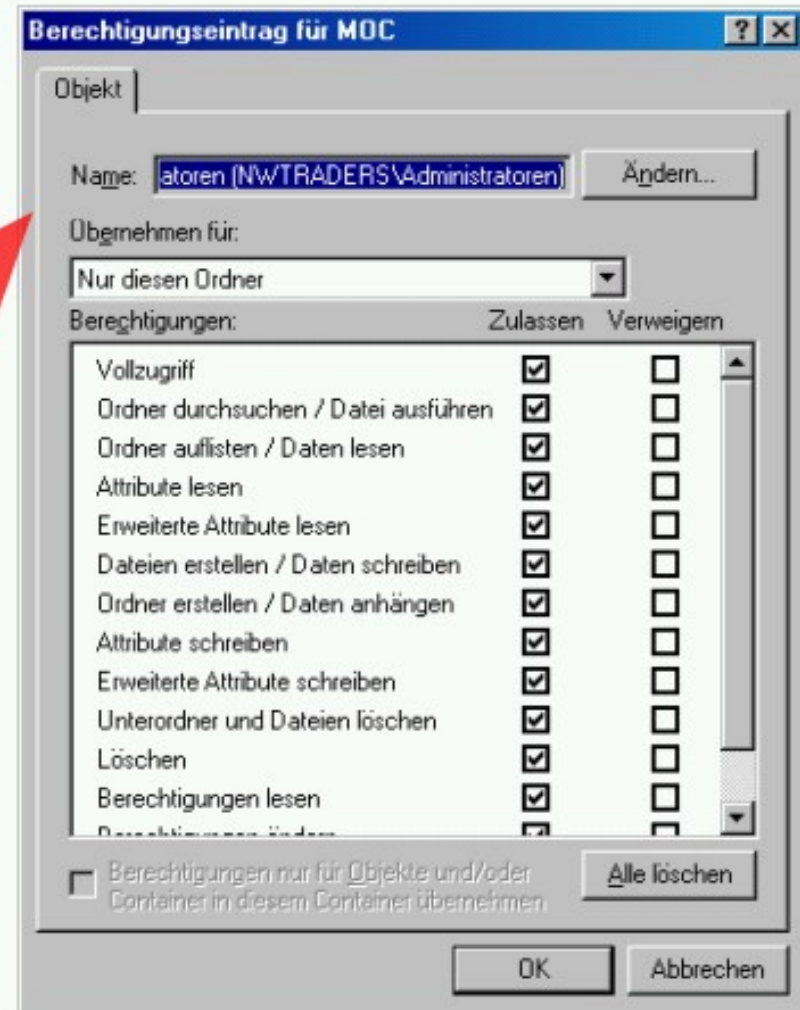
Berechtigungseintrag für MOC ? X

Objekt

Name: atoren (NWTRADERS\Administratoren) Ändern...

Übernehmen für:

Nur diesen Ordner

Berechtigungen: Zulassen Verweigern

Vollzugriff
Ordner durchsuchen / Datei ausführen
Ordner auflisten / Daten lesen
Attribute lesen
Erweiterte Attribute lesen
Dateien erstellen / Daten schreiben
Ordner erstellen / Daten anhängen
Attribute schreiben
Erweiterte Attribute schreiben
Unterordner und Dateien löschen
Löschen
Berechtigungen lesen
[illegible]

Berechtigungen nur für Objekte und/oder Container in diesem Container übernehmen

Alle löschen

OK Abbrechen